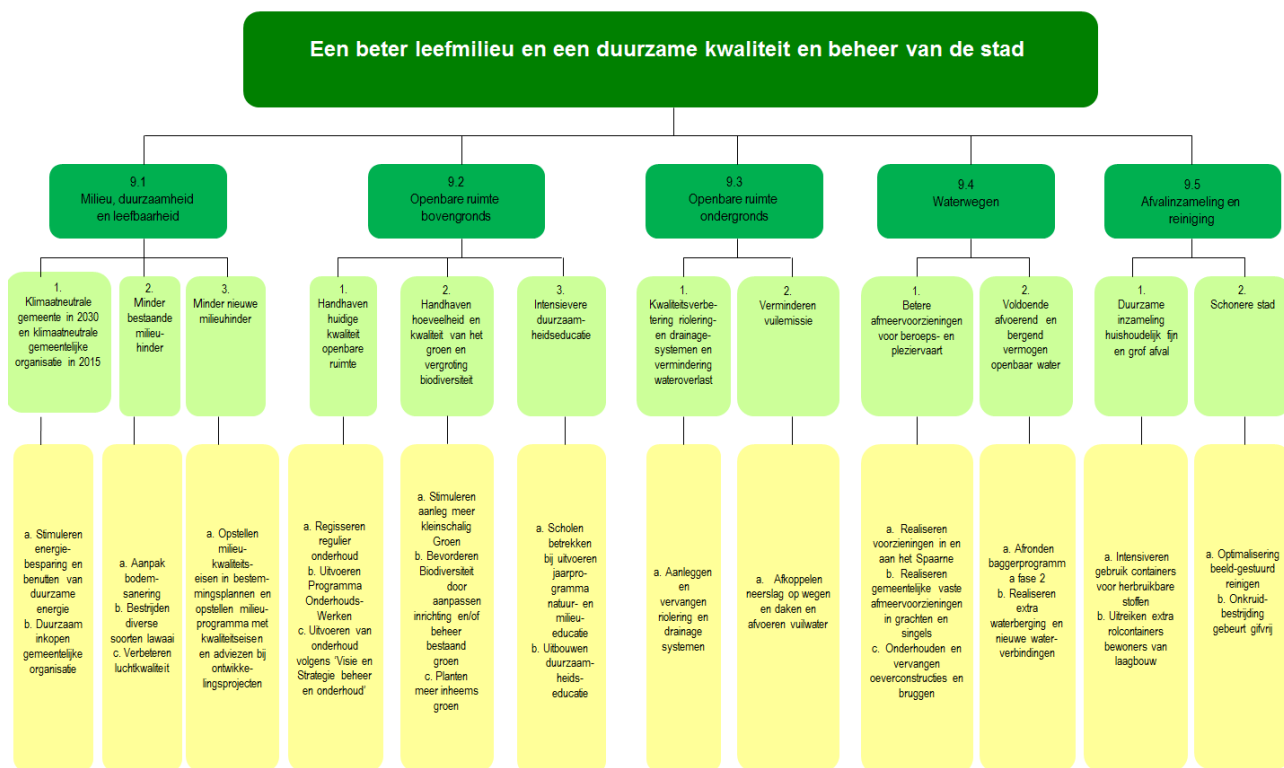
Een beter leefmilieu en een duurzame kwaliteit en beheer van de stad

9.1
Milieu, duurzaamheid en leefbaarheid

1.
Klimaatneutrale gemeente in 2030 en klimaatneutrale gemeentelijke organisatie in 2015

a. Stimuleren energiebesparing en benutten van duurzame energie
b. Duurzaam inkopen gemeentelijke organisatie

2.
Minder bestaande milieuhinder

a. Aanpak bodemsanering
b. Bestrijden diverse soorten lawaai
c. Verbeteren luchtkwaliteit

3.
Minder nieuwe milieuhinder

a. Opstellen milieukwaliteitseisen in bestemmingsplannen en opstellen milieuprogramma met kwaliteitseisen en adviezen bij ontwikkelingsprojecten

9.2
Openbare ruimte bovengronds

1.
Handhaven huidige kwaliteit openbare ruimte

a. Regisseren regulier onderhoud
b. Uitvoeren Programma Onderhouds-Werken
c. Uitvoeren van onderhoud volgens 'Visie en Strategie beheer en onderhoud'

2.
Handhaven hoeveelheid en kwaliteit van het groen en vergroting biodiversiteit

a. Stimuleren aanleg meer kleinschalig Groen
b. Bevorderen Biodiversiteit door aanpassen inrichting en/of beheer bestaand groen
c. Planten meer inheems groen

3.
Intensievere duurzaamheidseducatie

a. Scholen betrekken bij uitvoeren jaarprogramma natuur- en milieueducatie
b. Uitbouwen duurzaamheidseducatie

9.3
Openbare ruimte ondergronds

1.
Kwaliteitsverbetering riolering- en drainagesystemen en vermindering wateroverlast

a. Aanleggen en vervangen riolering en drainage systemen

2.
Verminderen vuilemissie

a. Afkoppelen neerslag op wegen en daken en afvoeren vuilwater

9.4
Waterwegen

1.
Betere afmeervoorzieningen voor beroeps- en pleziervaart

a. Realiseren voorzieningen in en aan het Spaarne
b. Realiseren gemeentelijke vaste afmeervoorzieningen in grachten en singels
c. Onderhouden en vervangen oeverconstructies en bruggen

2.
Voldoende afvoerend en bergend vermogen openbaar water

a. Afronden baggerprogramma fase 2
b. Realiseren extra waterberging en nieuwe waterverbindingen

9.5
Afvalinzameling en reiniging

1.
Duurzame inzameling huishoudelijk fijn en grof afval

a. Intensiveren gebruik containers voor herbruikbare stoffen
b. Uitreiken extra rolcontainers bewoners van laagbouw

2.
Schonere stad

a. Optimalisering beeld-gestuurd reinigen
b. Onkruidbestrijding gebeurt gifvrij